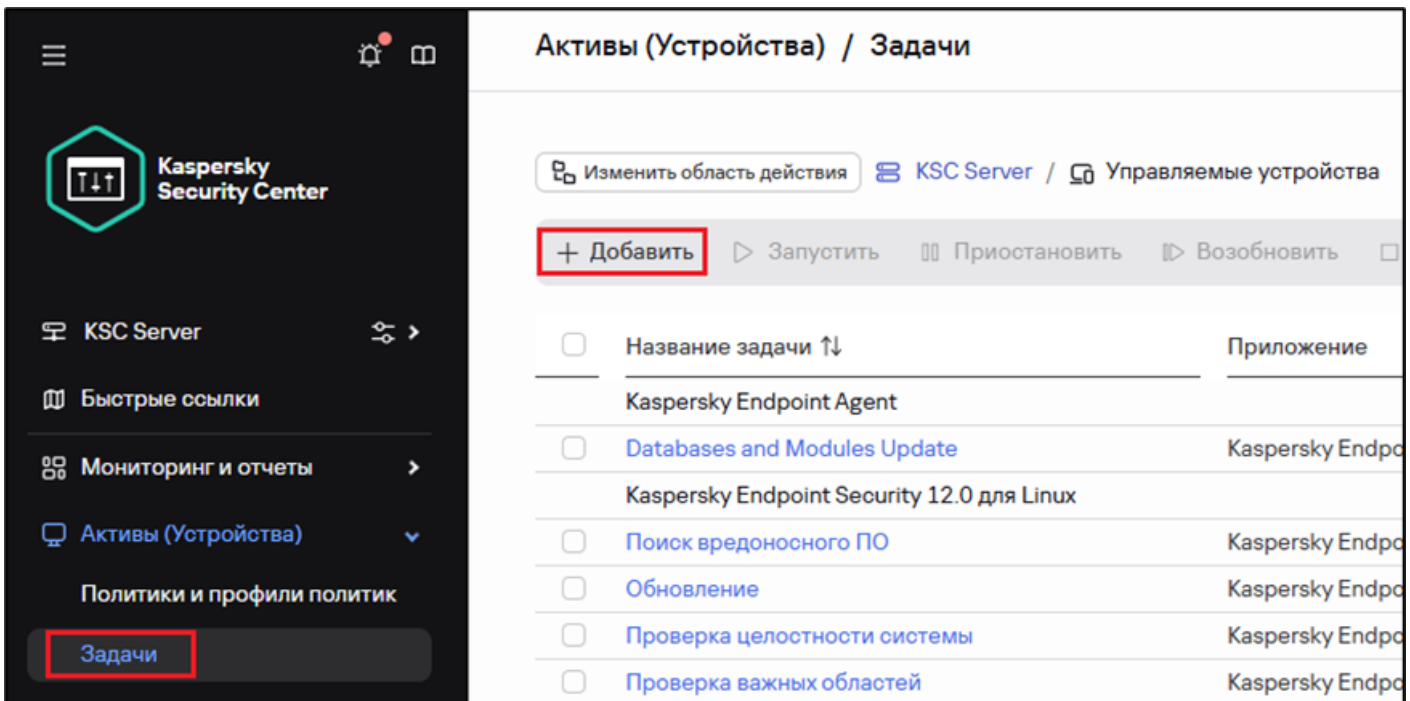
Kaspersky Security Center

KSC Server

Быстрые ссылки

Мониторинг и отчеты

Активы (Устройства)

Политики и профили политик

Задачи

Активы (Устройства) / Задачи

Изменить область действия KSC Server / Управляемые устройства

+ Добавить ▷ Запустить Приостановить Возобновить

| | Название задачи | Приложение |
|---|---|---|
| | Kaspersky Endpoint Agent | |
| | Databases and Modules Update | Kaspersky Endpo |
| | Kaspersky Endpoint Security 12.0 для Linux | |
| | Поиск вредоносного ПО | Kaspersky Endpo |
| | Обновление | Kaspersky Endpo |
| | Проверка целостности системы | Kaspersky Endpo |
| | Проверка важных областей | Kaspersky Endpo |